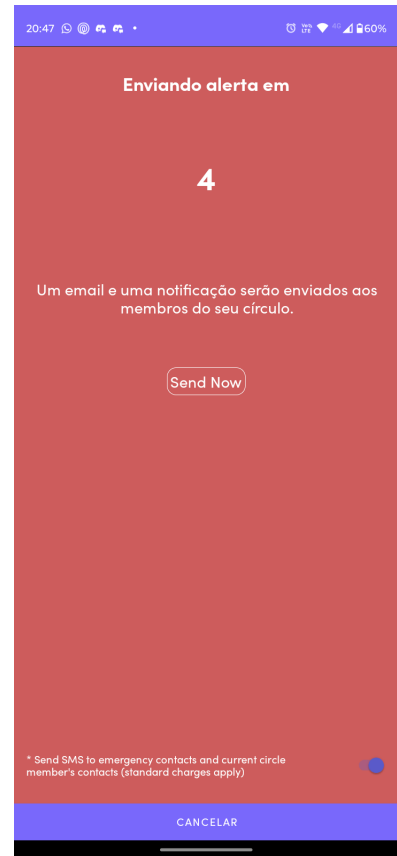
20:47 60%

Enviando alerta em

4

Um email e uma notificação serão enviados aos membros do seu círculo.

Send Now

* Send SMS to emergency contacts and current circle member's contacts (standard charges apply)

CANCELAR